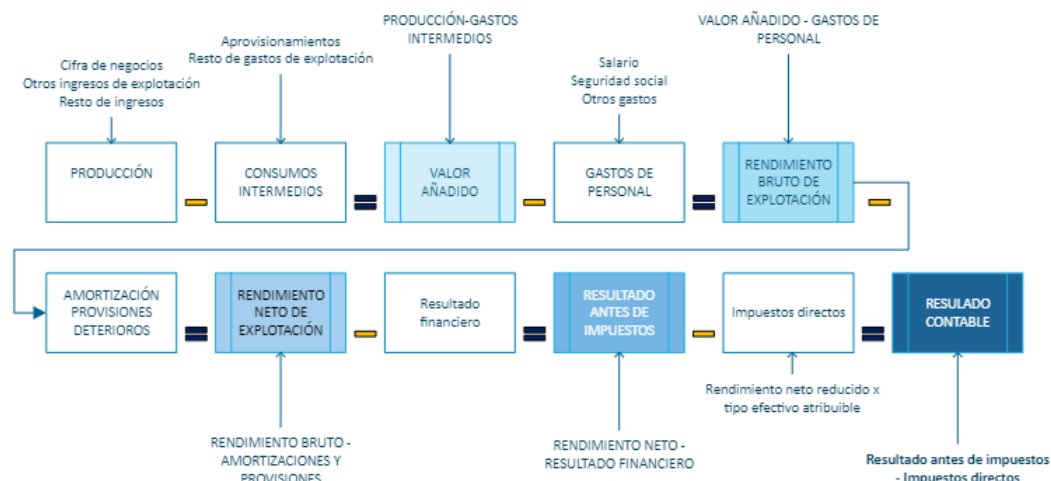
Cifra de negocios
Otros ingresos de explotación
Resto de ingresos

Aprovisionamientos
Resto de gastos de explotación

PRODUCCIÓN-GASTOS INTERMEDIOS

Salario
Seguridad social
Otros gastos

VALOR AÑADIDO - GASTOS DE PERSONAL

PRODUCCIÓN

CONSUMOS INTERMEDIOS

VALOR AÑADIDO

GASTOS DE PERSONAL

RENDIMIENTO BRUTO DE EXPLOTACIÓN

AMORTIZACIÓN PROVISIONES DETERIOROS

RENDIMIENTO NETO DE EXPLOTACIÓN

Resultado financiero

RESULTADO ANTES DE IMPUESTOS

Impuestos directos

RESULADO CONTABLE

Rendimiento neto reducido x tipo efectivo atribuible

RENDIMIENTO BRUTO - AMORTIZACIONES Y PROVISIONES

RENDIMIENTO NETO - RESULTADO FINANCIERO

Resultado antes de impuestos - Impuestos directos